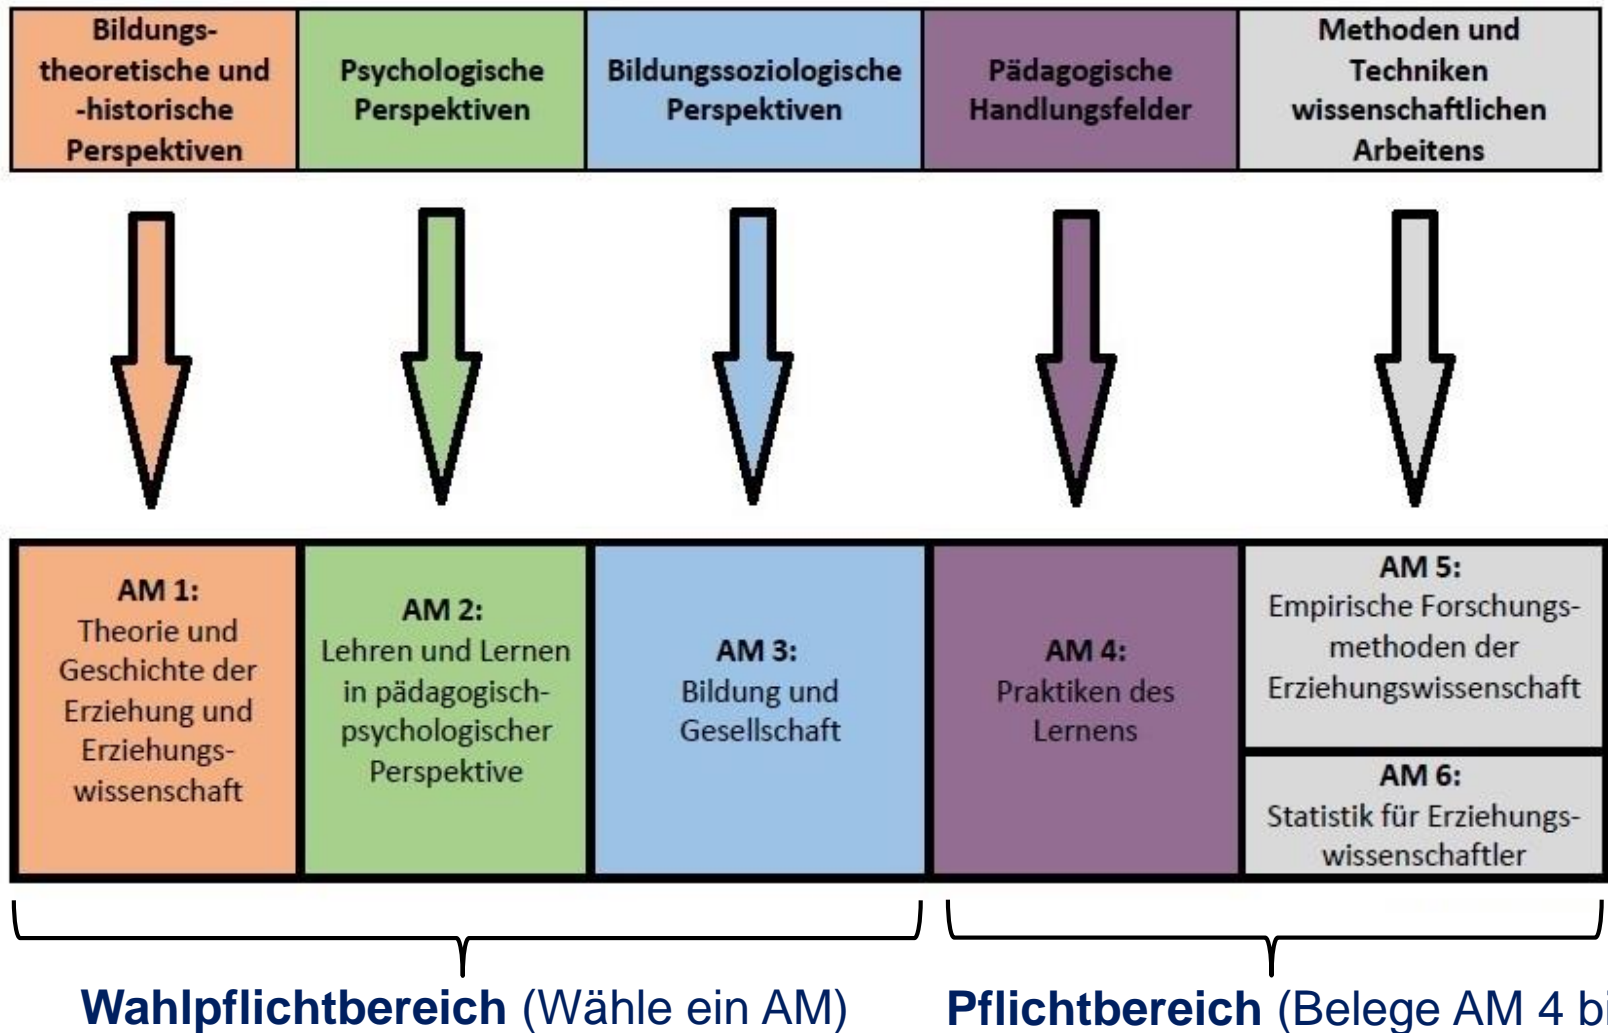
Bildungstheoretische und -historische Perspektiven

Psychologische Perspektiven

Bildungssoziologische Perspektiven

Pädagogische Handlungsfelder

Methoden und Techniken wissenschaftlichen Arbeitens

AM 1:
Theorie und Geschichte der Erziehung und Erziehungswissenschaft

AM 2:
Lehren und Lernen in pädagogisch-psychologischer Perspektive

AM 3:
Bildung und Gesellschaft

AM 4:
Praktiken des Lernens

AM 5:
Empirische Forschungsmethoden der Erziehungswissenschaft

AM 6:
Statistik für Erziehungswissenschaftler

**Wahlpflichtbereich** (Wähle ein AM)

**Pflichtbereich** (Belege AM 4 bi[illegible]